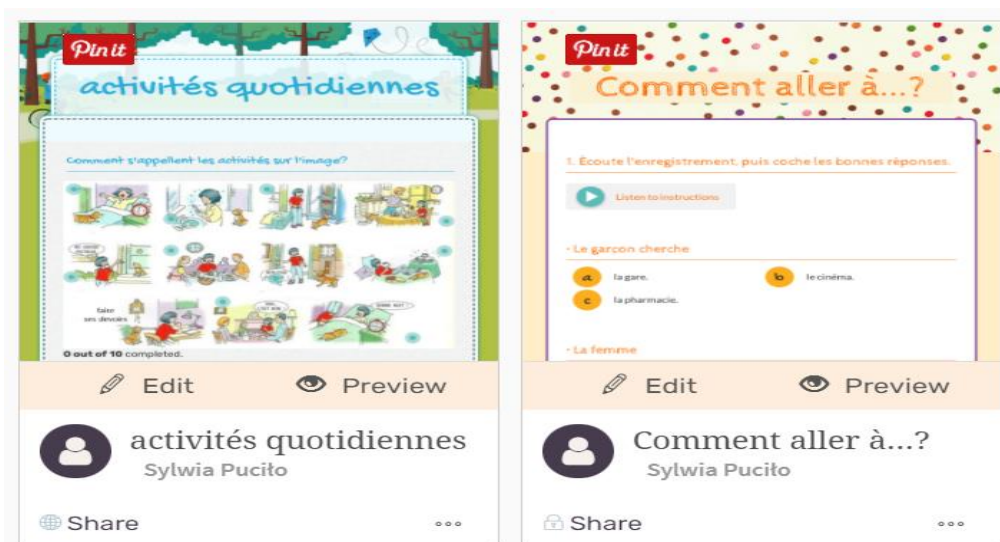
Pin it

activités quotidiennes

Comment s'appellent les activités sur l'image?

faire ses devoirs

0 out of 10 completed.

Edit Preview

activités quotidiennes
Sylwia Puciło

Share •••

Pin it

Comment aller à...?

1. Écoute l'enregistrement, puis coche les bonnes réponses.

Listen to instructions

- Le garçon cherche

a la gare.
b le cinéma.
c la pharmacie.

- La femme

Edit Preview

Comment aller à...?
Sylwia Puciło

Share •••